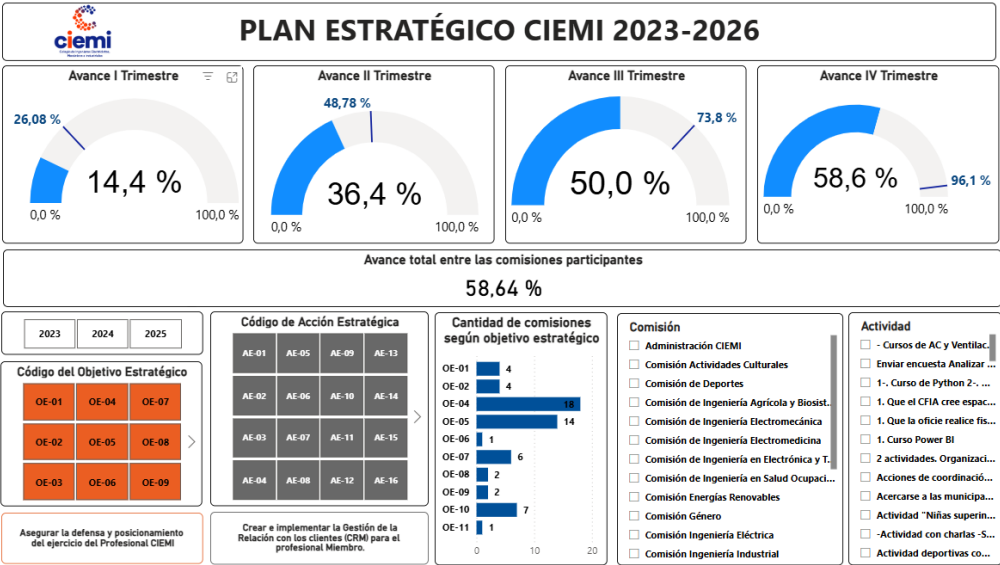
ciemi

PLAN ESTRATÉGICO CIEMI 2023-2026

Avance I Trimestre
26,08 %
14,4 %
0,0 %
100,0 %

Avance II Trimestre
48,78 %
36,4 %
0,0 %
100,0 %

Avance III Trimestre
73,8 %
50,0 %
0,0 %
100,0 %

Avance IV Trimestre
58,6 %
96,1 %
0,0 %
100,0 %

Avance total entre las comisiones participantes
58,64 %

2023 2024 2025

Código del Objetivo Estratégico

| OE-01 | OE-04 | OE-07 |
|---|---|---|
| OE-02 | OE-05 | OE-08 |
| OE-03 | OE-06 | OE-09 |

Asegurar la defensa y posicionamiento del ejercicio del Profesional CIEMI

Código de Acción Estratégica

| AE-01 | AE-05 | AE-09 | AE-13 |
|---|---|---|---|
| AE-02 | AE-06 | AE-10 | AE-14 |
| AE-03 | AE-07 | AE-11 | AE-15 |
| AE-04 | AE-08 | AE-12 | AE-16 |

Crear e implementar la Gestión de la Relación con los clientes (CRM) para el profesional Miembro.

Cantidad de comisiones según objetivo estratégico

| OE-01 | 4 |
|---|---|
| OE-02 | 4 |
| OE-04 | 18 |
| OE-05 | 14 |
| OE-06 | 1 |
| OE-07 | 6 |
| OE-08 | 2 |
| OE-09 | 2 |
| OE-10 | 7 |
| OE-11 | 1 |

0 10 20

Comisión
Administración CIEMI
Comisión Actividades Culturales
Comisión de Deportes
Comisión de Ingeniería Agrícola y Biosist...
Comisión de Ingeniería Electromecánica
Comisión de Ingeniería Electromedicina
Comisión de Ingeniería en Electrónica y T...
Comisión de Ingeniería en Salud Ocupaci...
Comisión Energías Renovables
Comisión Género
Comisión Ingeniería Eléctrica
Comisión Ingeniería Industrial

Actividad
- Cursos de AC y Ventilac...
Enviar encuesta Analizar ...
1-. Curso de Python 2-. ...
1. Que el CFIA cree espac...
1. Que la oficie realice fis...
1. Curso Power BI
2 actividades. Organizaci...
Acciones de coordinació...
Acercarse a las municipa...
Actividad "Niñas superin...
-Actividad con charlas -S...
Actividad deportivas co...